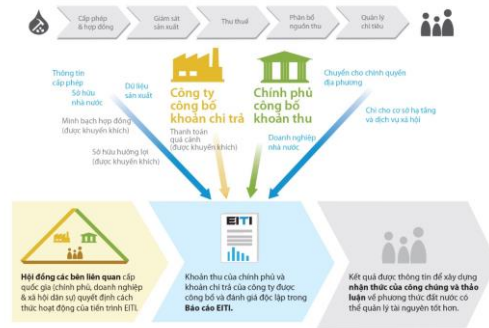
Cấp phép & hợp đồng

Giám sát sản xuất

Thu thuế

Phân bổ nguồn thu

Quản lý chi tiêu

Thông tin cấp phép

Sở hữu nhà nước

Dữ liệu sản xuất

Minh bạch hợp đồng (được khuyến khích)

Sở hữu hưởng lợi (được khuyến khích)

Công ty công bố khoản chi trả

Thanh toán quá cảnh (được khuyến khích)

Chính phủ công bố khoản thu

Doanh nghiệp nhà nước

Chuyển cho chính quyền địa phương

Chi cho cơ sở hạ tầng và dịch vụ xã hội

Hội đồng các bên liên quan cấp quốc gia (chính phủ, doanh nghiệp & xã hội dân sự) quyết định cách thức hoạt động của tiến trình EITI.

EITI

Khoản thu của chính phủ và khoản chi trả của công ty được công bố và đánh giá độc lập trong Báo cáo EITI.

Kết quả được thông tin để xây dựng nhận thức của công chúng và thảo luận về phương thức đất nước có thể quản lý tài nguyên tốt hơn.